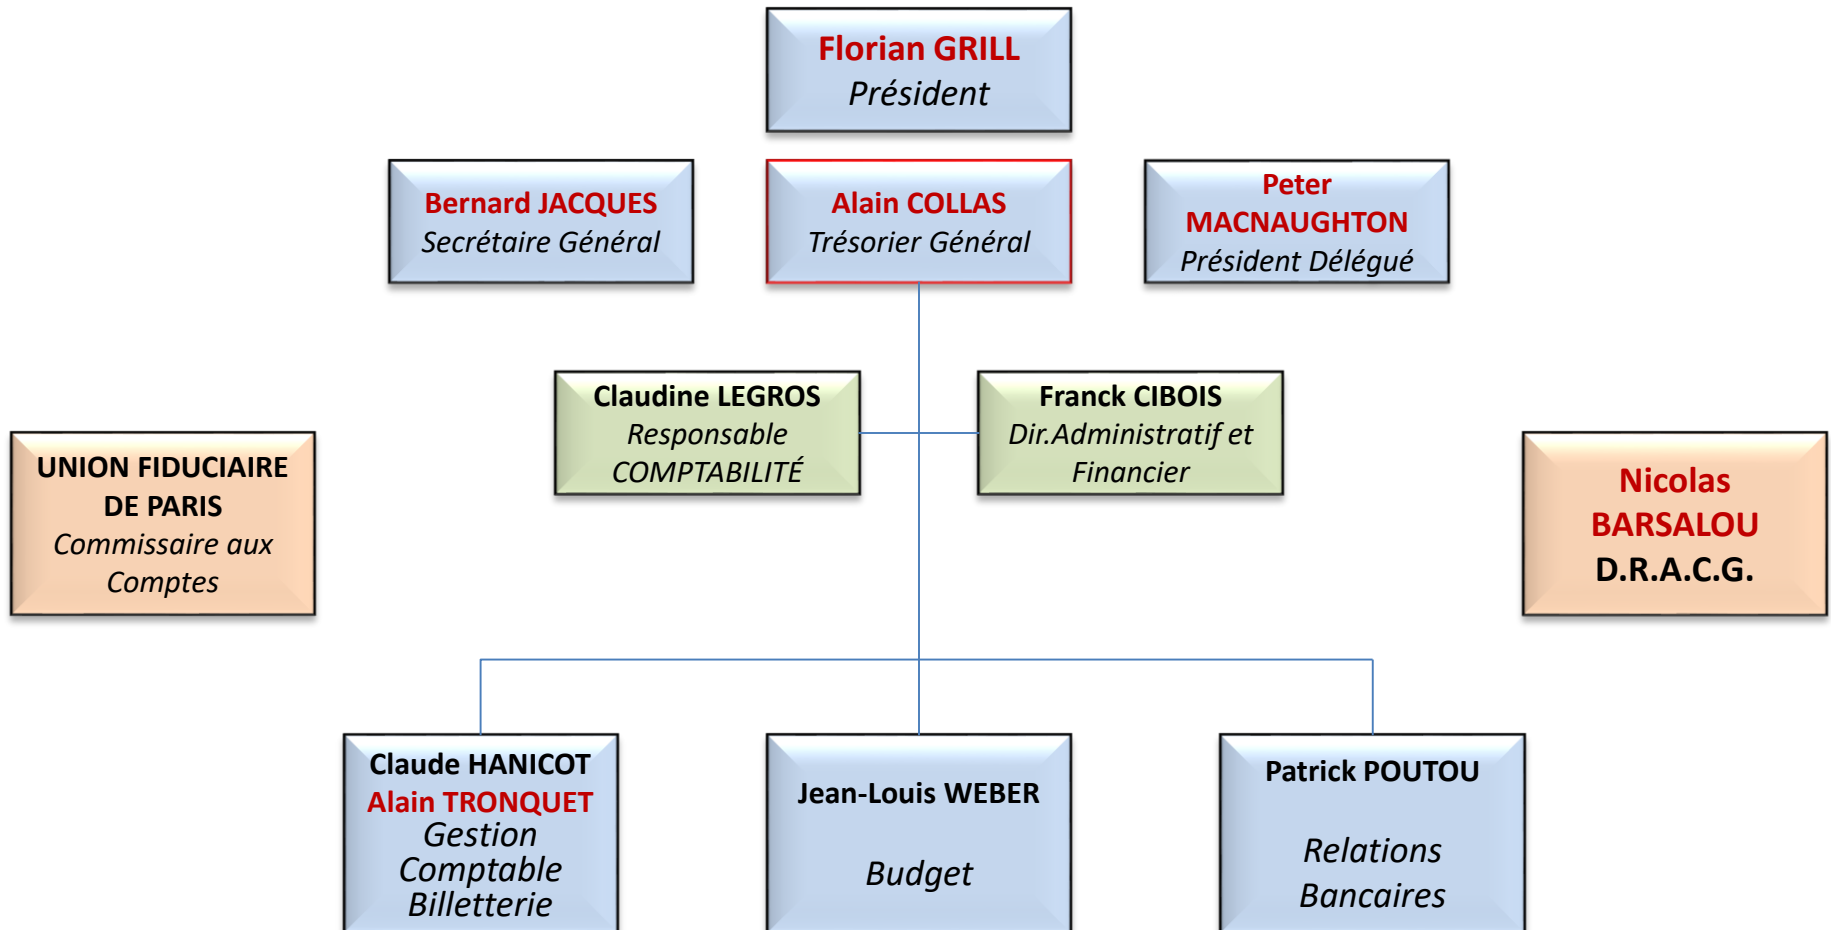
Florian GRILL
Président

Bernard JACQUES
Secrétaire Général

Alain COLLAS
Trésorier Général

Peter MACNAUGHTON
Président Délégué

Claudine LEGROS
Responsable COMPTABILITÉ

Franck CIBOIS
Dir.Administratif et Financier

UNION FIDUCIAIRE DE PARIS
Commissaire aux Comptes

Nicolas BARSALOU
D.R.A.C.G.

Claude HANICOT
Alain TRONQUET
Gestion Comptable Billetterie

Jean-Louis WEBER
Budget

Patrick POUTOU
Relations Bancaires